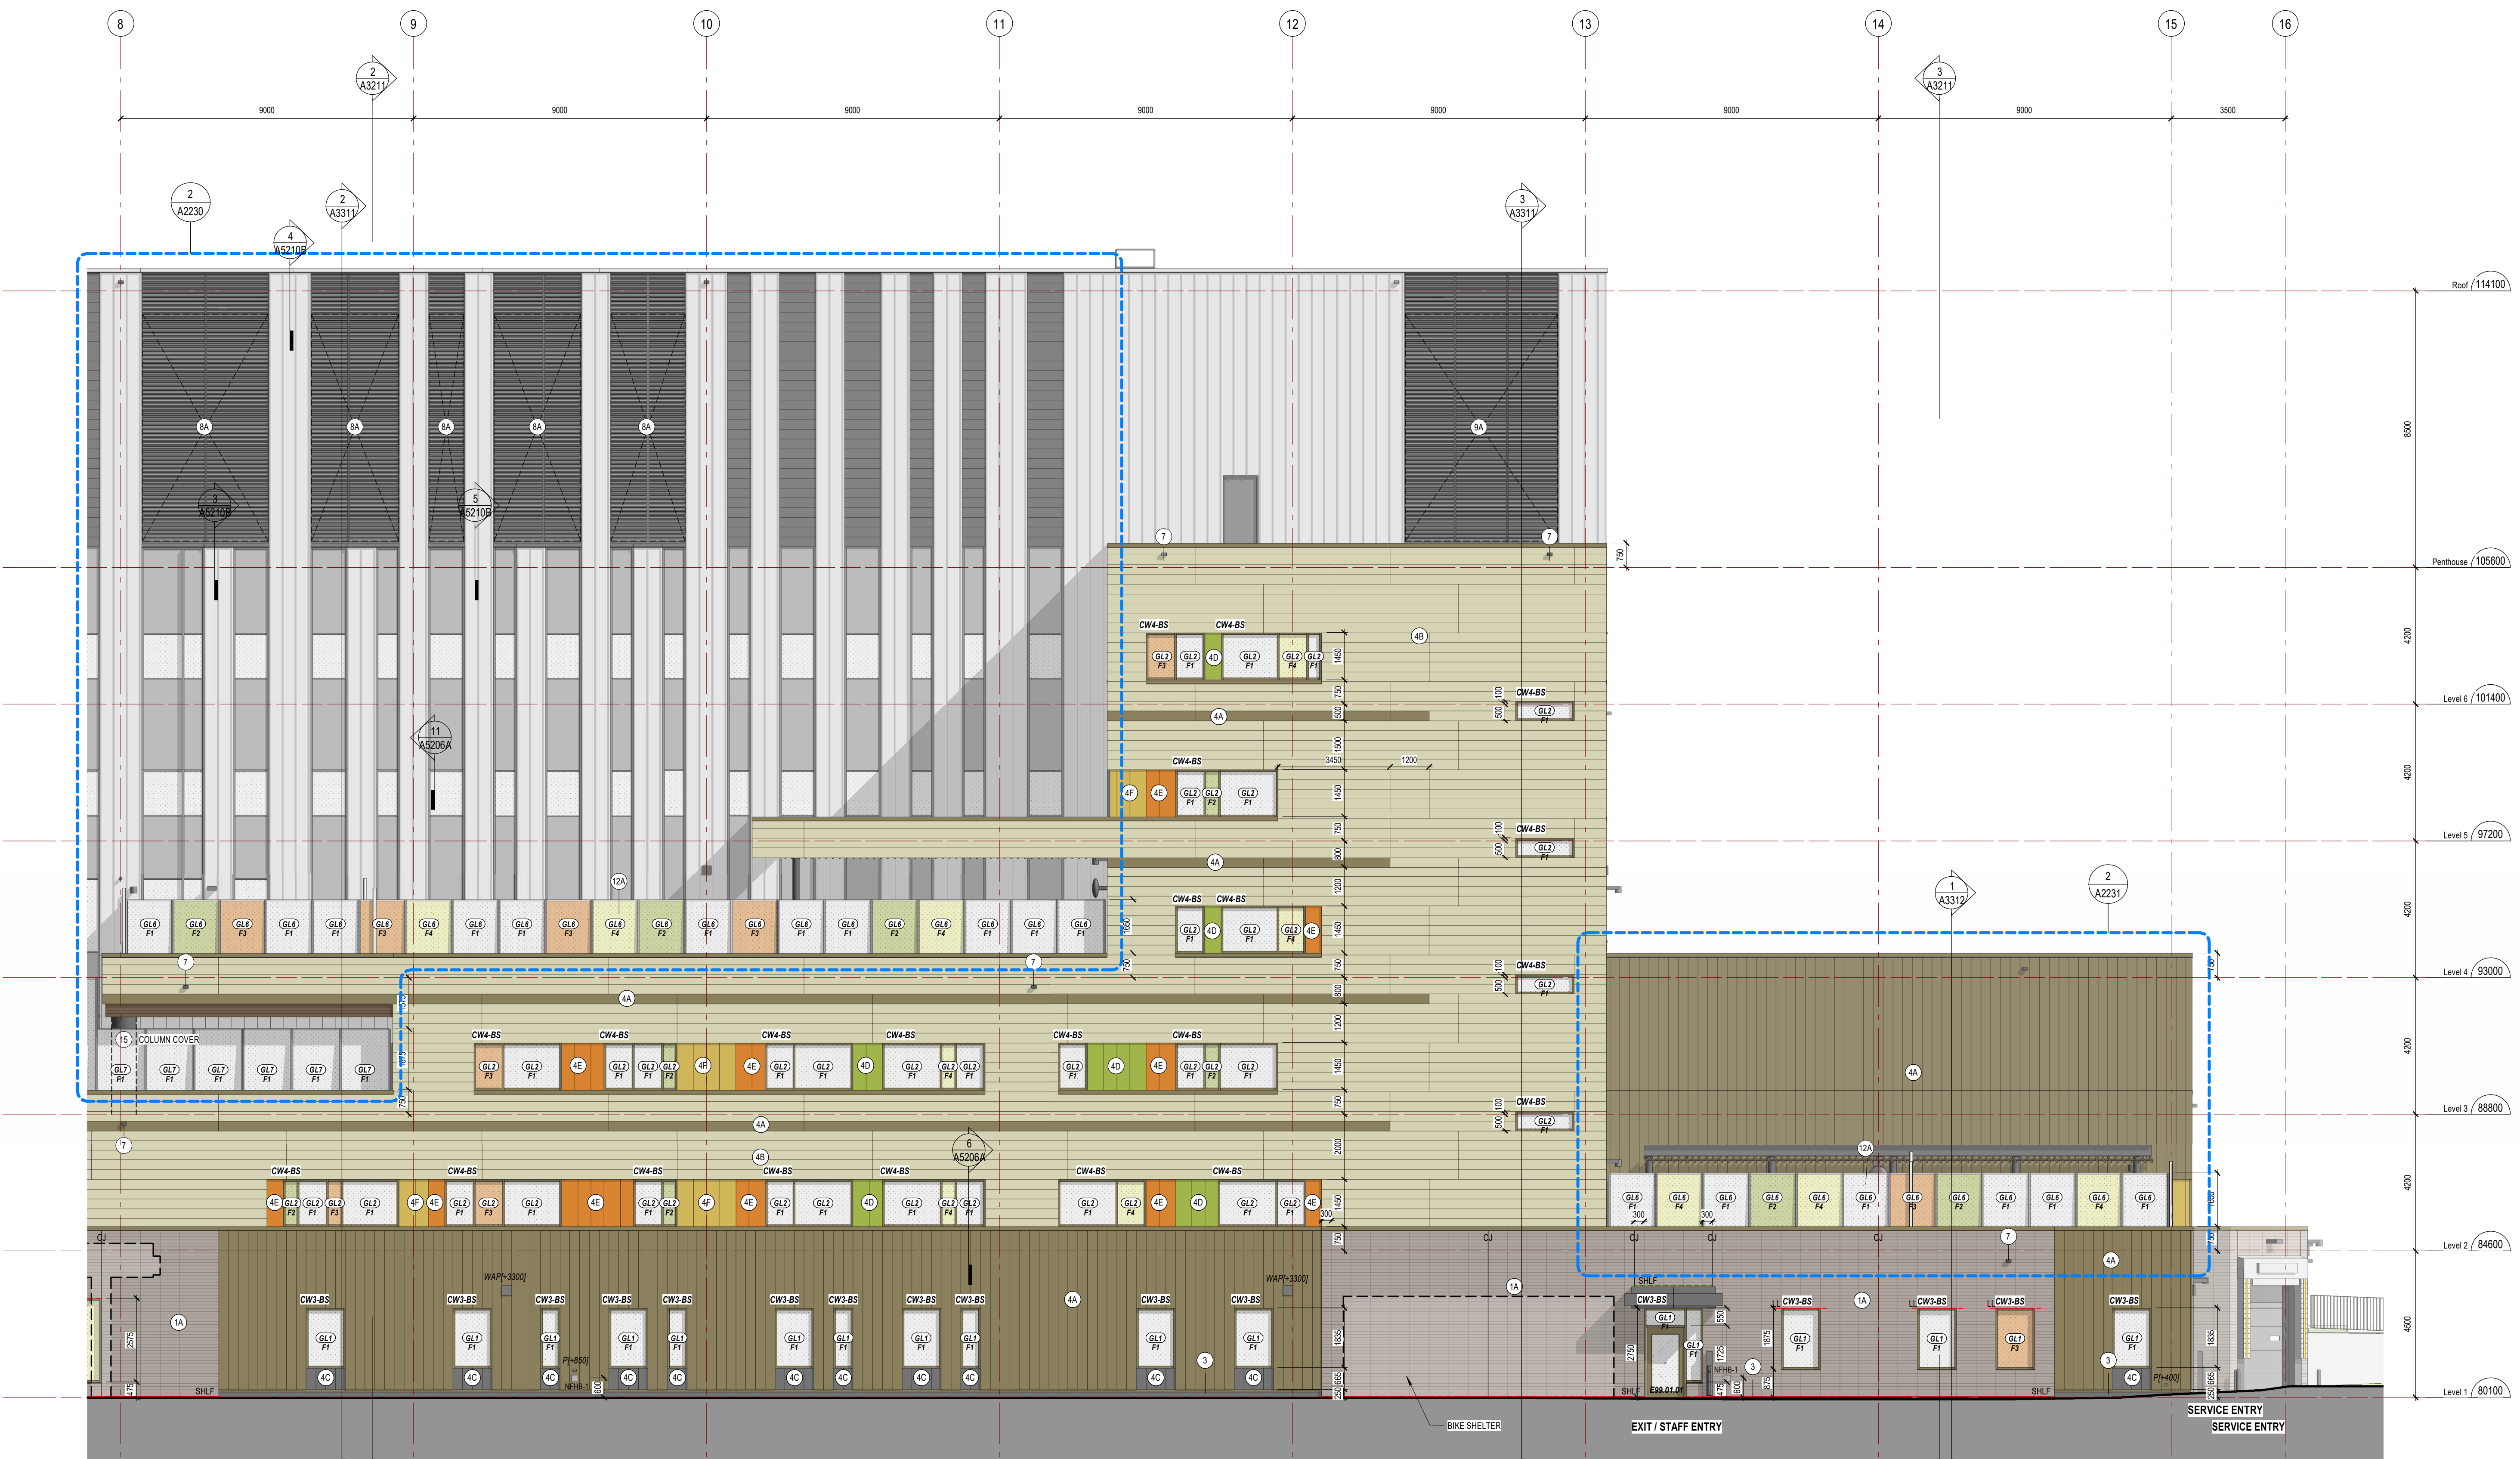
8 9 10 11 12 13 14 15 16

9000 9000 9000 9000 9000 9000 9000 3500

2 A3211
3 A3211
2 A2230
2 A3311
4 A5210B
3 A3311
3 A5210B
5 A5210B
11 A5206A
6 A5206A
1 A3312
2 A2231

8A 8A 8A 8A 8A 9A

Roof 114100
Penthouse 105600
Level 6 101400
Level 5 97200
Level 4 93000
Level 3 88800
Level 2 84600
Level 1 80100

8500 4200 4200 4200 4200 4200 4500

CW4-BS CW4-BS
GL2 F3 GL2 F1 4D GL2 F1 GL2 F4 GL2 F1
4B 4A 4A 4A 4A 4B 1A 4A 1A 4A 4A
CW4-BS
4F 4E GL2 F1 GL2 F2 GL2 F1
3450 1200
1450 750 500 1500 1450 750 800 1200 1450 750 800 1200 1450 750 2000 1450 750

GL6 F1 GL6 F2 GL6 F3 GL6 F1 GL6 F1 GL6 F3 GL6 F4 GL6 F1 GL6 F1 GL6 F3 GL6 F4 GL6 F2 GL6 F1 GL6 F3 GL6 F1 GL6 F1 GL6 F2 GL6 F4 GL6 F1 GL6 F1 GL6 F1

12A
15 COLUMN COVER
GL7 F1 GL7 F1 GL7 F1 GL7 F1 GL7 F1 GL7 F1

CW4-BS CW4-BS CW4-BS CW4-BS CW4-BS CW4-BS

CW3-BS GL1 F1 4C
WAP[+3300]
P[+850]
NFHB-1
P[+400]
CJ
SHLF
E99.01.01
2575 475 1835 250 665 2750 1725 475 600 875 1875 1835

BIKE SHELTER
EXIT / STAFF ENTRY
SERVICE ENTRY
SERVICE ENTRY